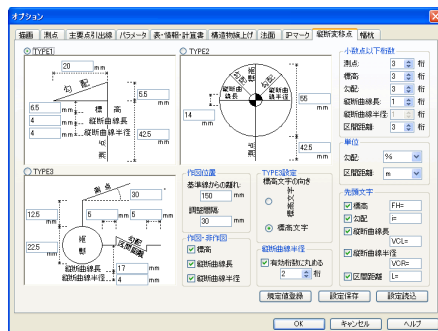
オプション

描画 | 測点 | 主要点引出線 | パラメータ | 表・情報・計算書 | 構造物線上げ | 法面 | IPマーク | 縦断変移点 | 幅杭

TYPE1

20 mm

6.5 mm
4 mm
4 mm

5.5 mm

42.5 mm

勾配
標高
縦断曲線長
縦断曲線半径
測点

TYPE2

縦断曲線長
縦断曲線半径
勾配
標高

14 mm

55 mm

42.5 mm

TYPE3

12.5 mm
22.5 mm

30
5 mm
5 mm

測点
標高
縦断
勾配
縦断曲線長
縦断曲線半径

17 mm
4 mm

作図位置
基準線からの離れ
150 mm
調整間隔
30 mm

作図・非作図
標高
縦断曲線長
縦断曲線半径

TYPE2設定
標高文字の向き
標高文字
標高文字

縦断曲線半径
有効桁数に丸める
2 桁

小数点以下桁数
測点: 3 桁
標高: 3 桁
勾配: 3 桁
縦断曲線長: 1 桁
縦断曲線半径: 0 桁
区間距離: 3 桁

単位
勾配: %
区間距離: m

先頭文字
標高 FH=
勾配 i=
縦断曲線長 VCL=
縦断曲線半径 VCR=
区間距離 L=

規定値登録 | 設定保存 | 設定読込

OK | キャンセル | ヘルプ